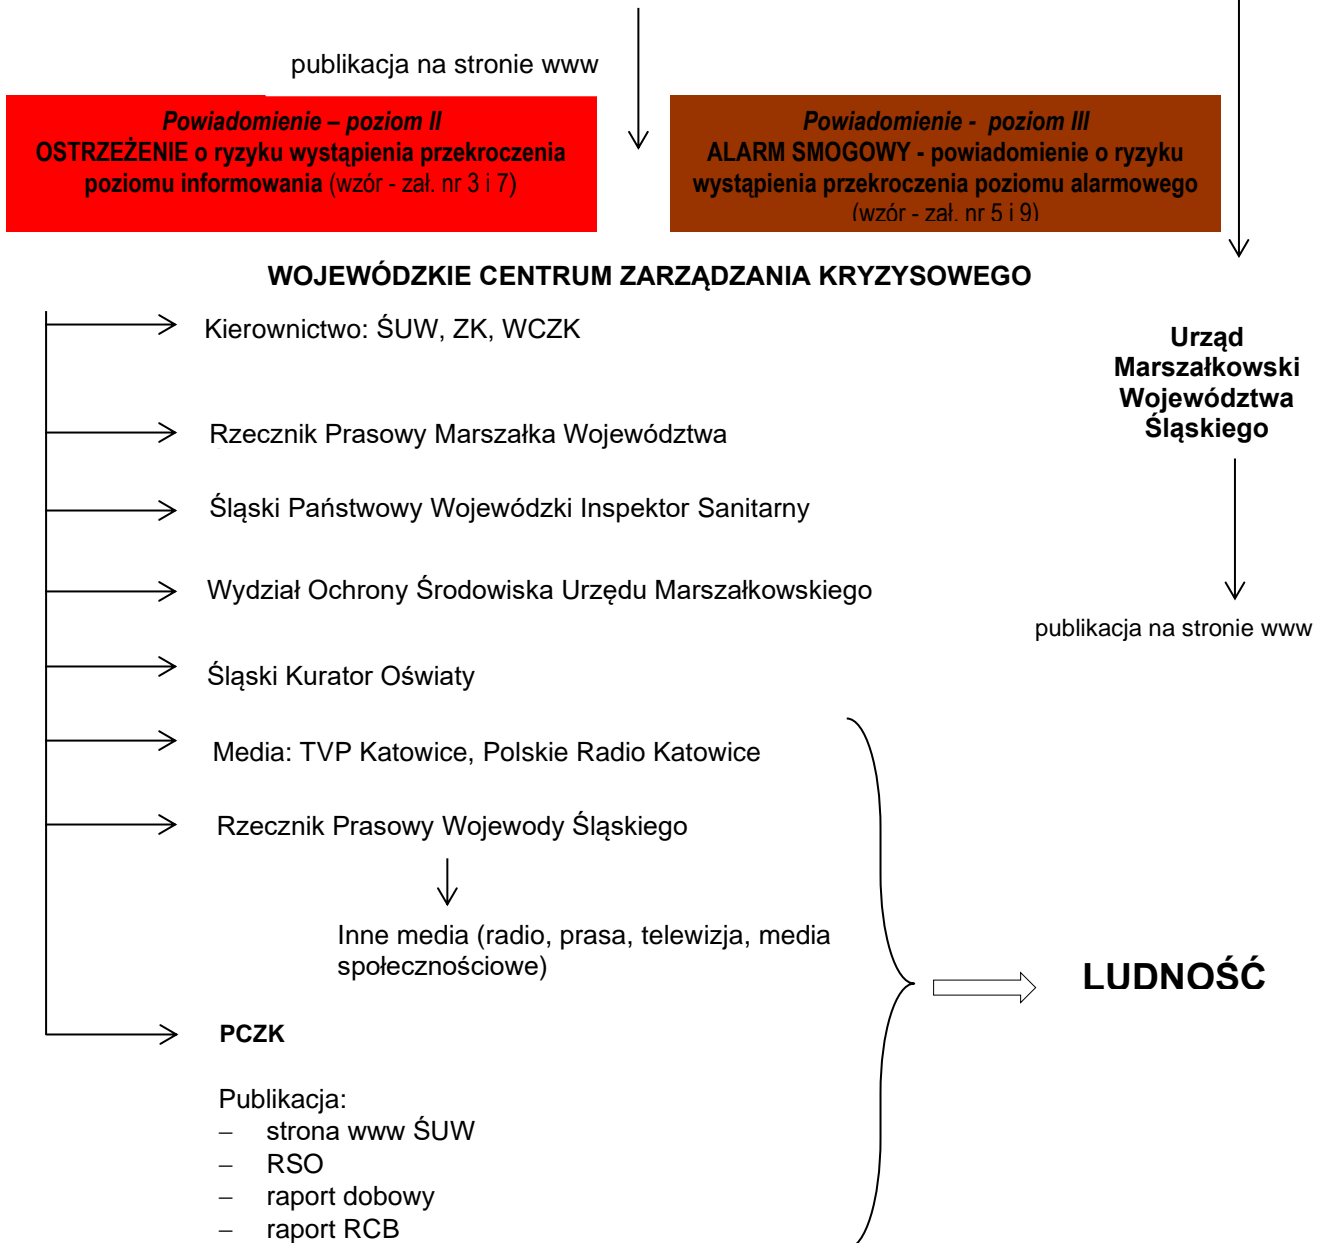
publikacja na stronie www

Powiadomienie – poziom II
OSTRZEŻENIE o ryzyku wystąpienia przekroczenia poziomu informowania (wzór - zał. nr 3 i 7)

Powiadomienie - poziom III
ALARM SMOGOWY - powiadomienie o ryzyku wystąpienia przekroczenia poziomu alarmowego (wzór - zał. nr 5 i 9)

WOJEWÓDZKIE CENTRUM ZARZĄDZANIA KRYZYSOWEGO

Kierownictwo: ŚUW, ZK, WCZK

Rzecznik Prasowy Marszałka Województwa

Śląski Państwowy Wojewódzki Inspektor Sanitarny

Wydział Ochrony Środowiska Urzędu Marszałkowskiego

Śląski Kurator Oświaty

Media: TVP Katowice, Polskie Radio Katowice

Rzecznik Prasowy Wojewody Śląskiego

Inne media (radio, prasa, telewizja, media społecznościowe)

PCZK

Publikacja:
– strona www ŚUW
– RSO
– raport dobowy
– raport RCB

Urząd Marszałkowski Województwa Śląskiego

publikacja na stronie www

LUDNOŚĆ